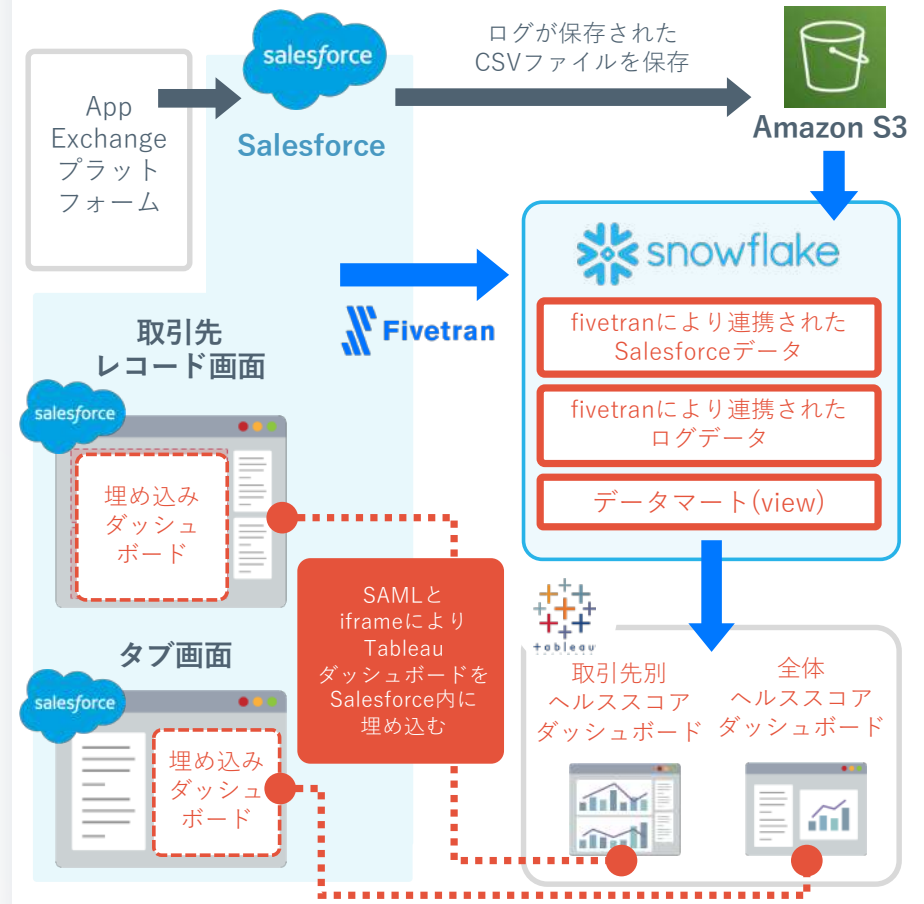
App Exchange プラットフォーム

salesforce

Salesforce

ログが保存された CSVファイルを保存

Amazon S3

snowflake

fivetranにより連携された Salesforceデータ

fivetranにより連携された ログデータ

データマート(view)

Fivetran

取引先 レコード画面

salesforce

埋め込み ダッシュ ボード

タブ画面

salesforce

埋め込み ダッシュ ボード

SAMLと iframeにより Tableau ダッシュボードを Salesforce内に 埋め込む

tableau

取引先別 ヘルススコア ダッシュボード

全体 ヘルススコア ダッシュボード